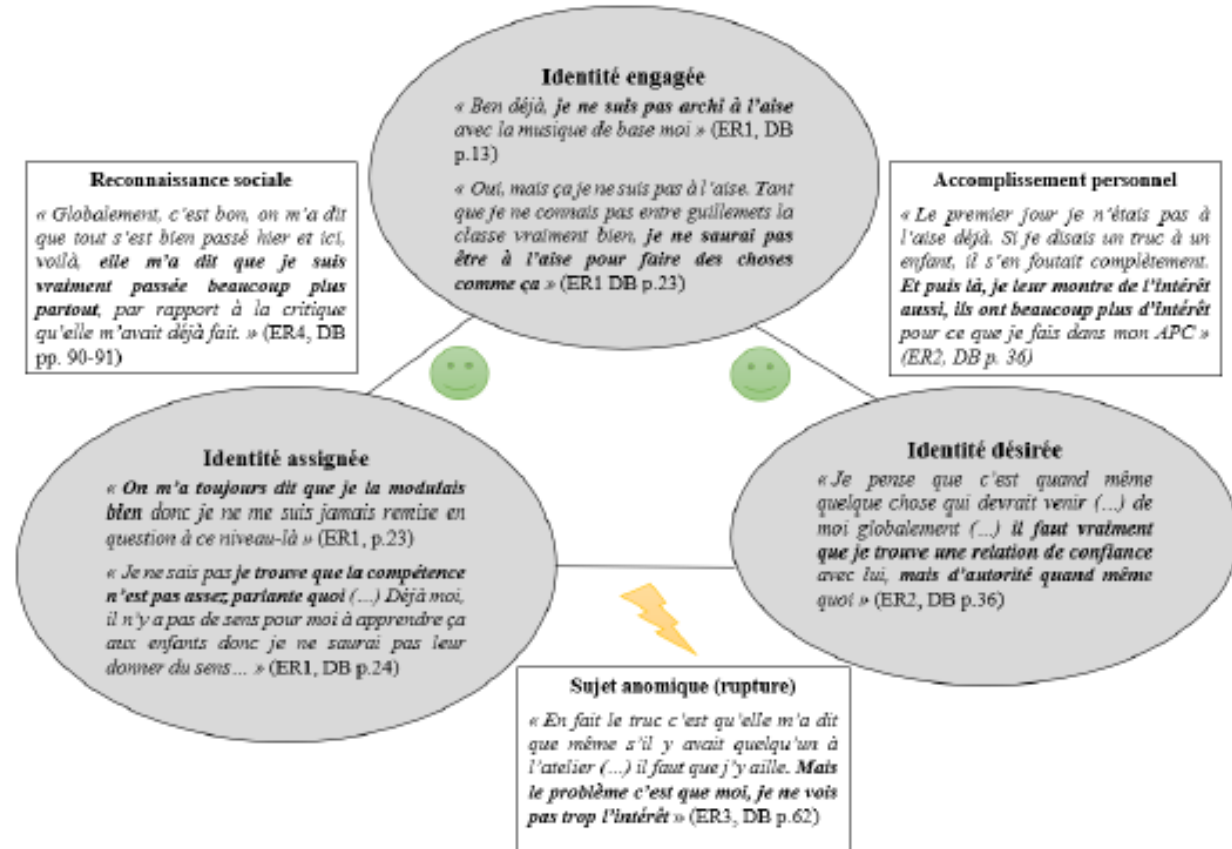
Identité engagée

« Ben déjà, je ne suis pas archi à l'aise avec la musique de base moi » (ER1, DB p.13)

« Oui, mais ça je ne suis pas à l'aise. Tant que je ne connais pas entre guillemets la classe vraiment bien, je ne saurai pas être à l'aise pour faire des choses comme ça » (ER1 DB p.23)

Reconnaissance sociale

« Globalement, c'est bon, on m'a dit que tout s'est bien passé hier et ici, voilà, elle m'a dit que je suis vraiment passée beaucoup plus partout, par rapport à la critique qu'elle m'avait déjà fait. » (ER4, DB pp. 90-91)

Accomplissement personnel

« Le premier jour je n'étais pas à l'aise déjà. Si je disais un truc à un enfant, il s'en foutait complètement. Et puis là, je leur montre de l'intérêt aussi, ils ont beaucoup plus d'intérêt pour ce que je fais dans mon APC » (ER2, DB p. 36)

Identité assignée

« On m'a toujours dit que je la modulais bien donc je ne me suis jamais remise en question à ce niveau-là » (ER1, p.23)

« Je ne sais pas je trouve que la compétence n'est pas assez parlante quoi (…) Déjà moi, il n'y a pas de sens pour moi à apprendre ça aux enfants donc je ne saurai pas leur donner du sens… » (ER1, DB p.24)

Identité désirée

« Je pense que c'est quand même quelque chose qui devrait venir (…) de moi globalement (…) il faut vraiment que je trouve une relation de confiance avec lui, mais d'autorité quand même quoi » (ER2, DB p.36)

Sujet anomique (rupture)

« En fait le truc c'est qu'elle m'a dit que même s'il y avait quelqu'un à l'atelier (…) il faut que j'y aille. Mais le problème c'est que moi, je ne vois pas trop l'intérêt » (ER3, DB p.62)